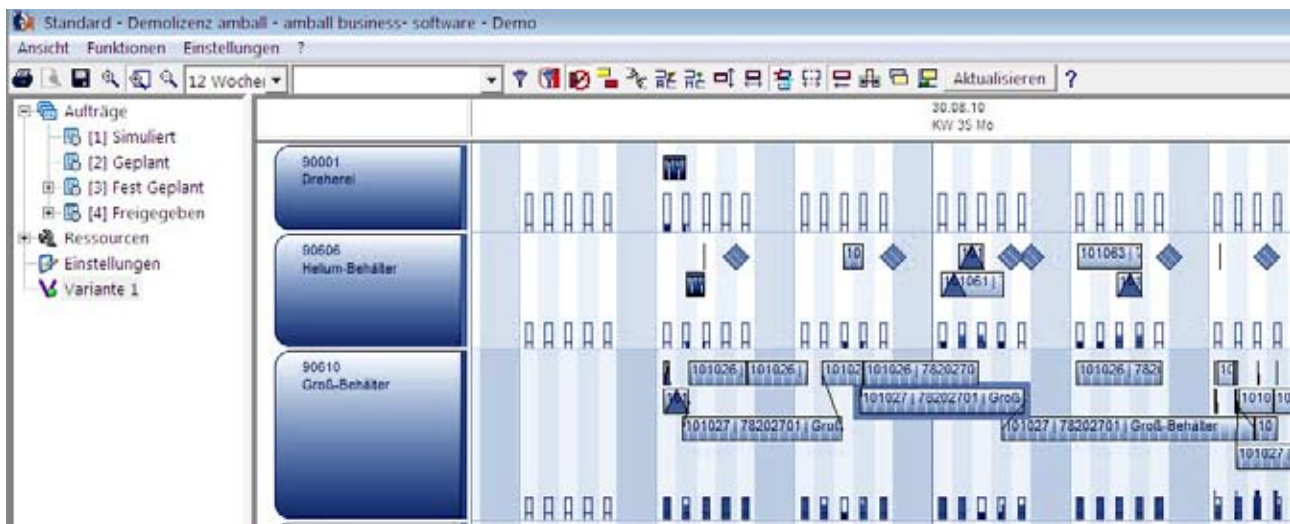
Standard - Demolizenz amball - amball business- software - Demo

Ansicht Funktionen Einstellungen ?

12 Woche

Aktualisieren ?

Aufträge
[1] Simuliert
[2] Geplant
[3] Fest Geplant
[4] Freigegeben
Ressourcen
Einstellungen
Variante 1

30.08.10
KW 35 Mo

90001
Dreherei

90606
Helium-Behälter

10
101063 | 
101061 |

90610
Groß-Behälter

101026 | 101026 | 101026 | 7820270 101026 | 782
101027 | 78202701 | Groß
101027 | 78202701 | Groß
101027 | 78202701 | Groß-Behälter
10
1010 10
10
101027